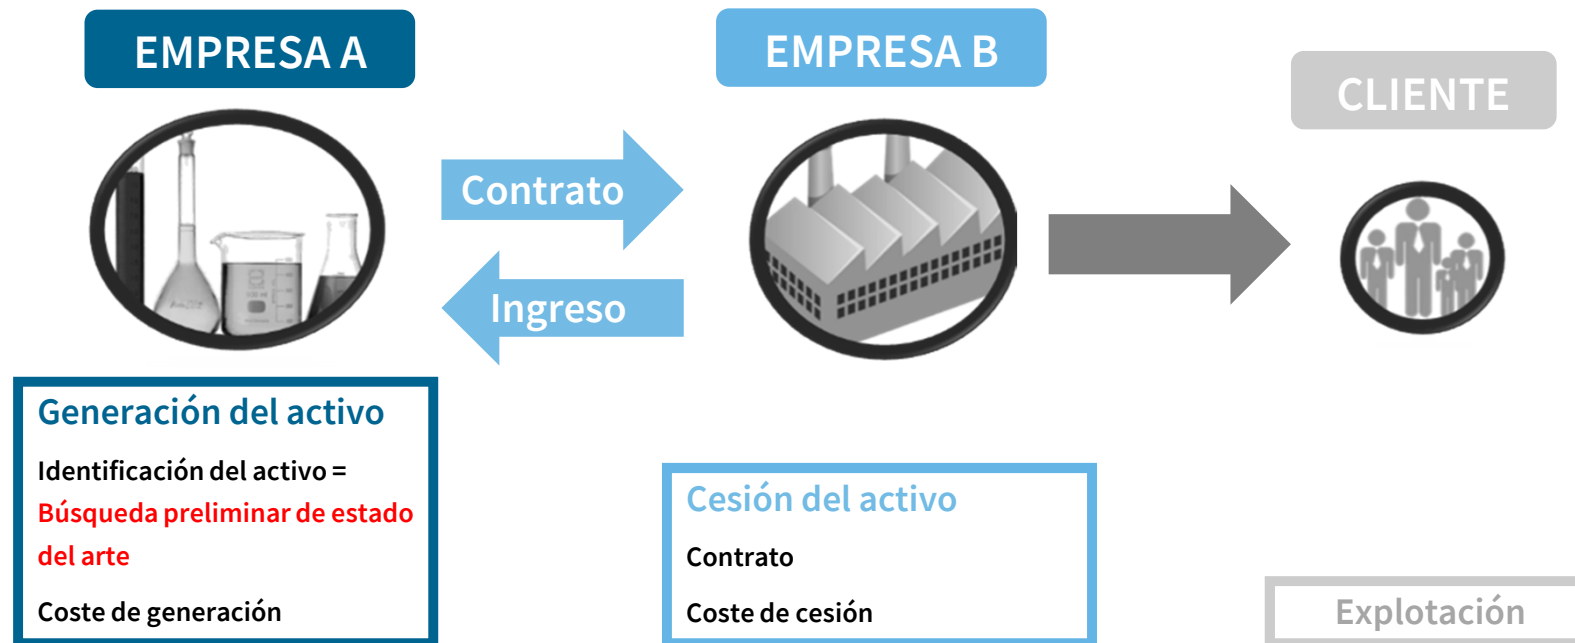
EMPRESA A

EMPRESA B

CLIENTE

Contrato

Ingreso

Generación del activo

Identificación del activo = Búsqueda preliminar de estado del arte

Coste de generación

Cesión del activo

Contrato

Coste de cesión

Explotación